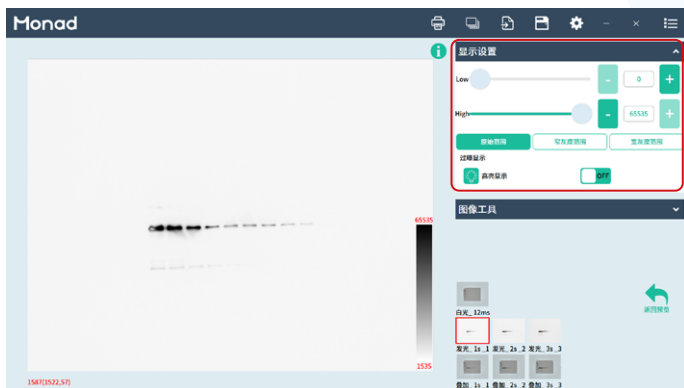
Monad

显示设置

Low

-

0

+

High

-

65535

+

原始范围

可见度范围

宽灰度范围

过曝显示

真表显示

OFF

图像工具

65535

1535

1587(1522,57)

白光_12ms

发光_1s_1

发光_2s_2

发光_3s_3

叠加_1s_1

叠加_2s_2

叠加_3s_3

返回报告